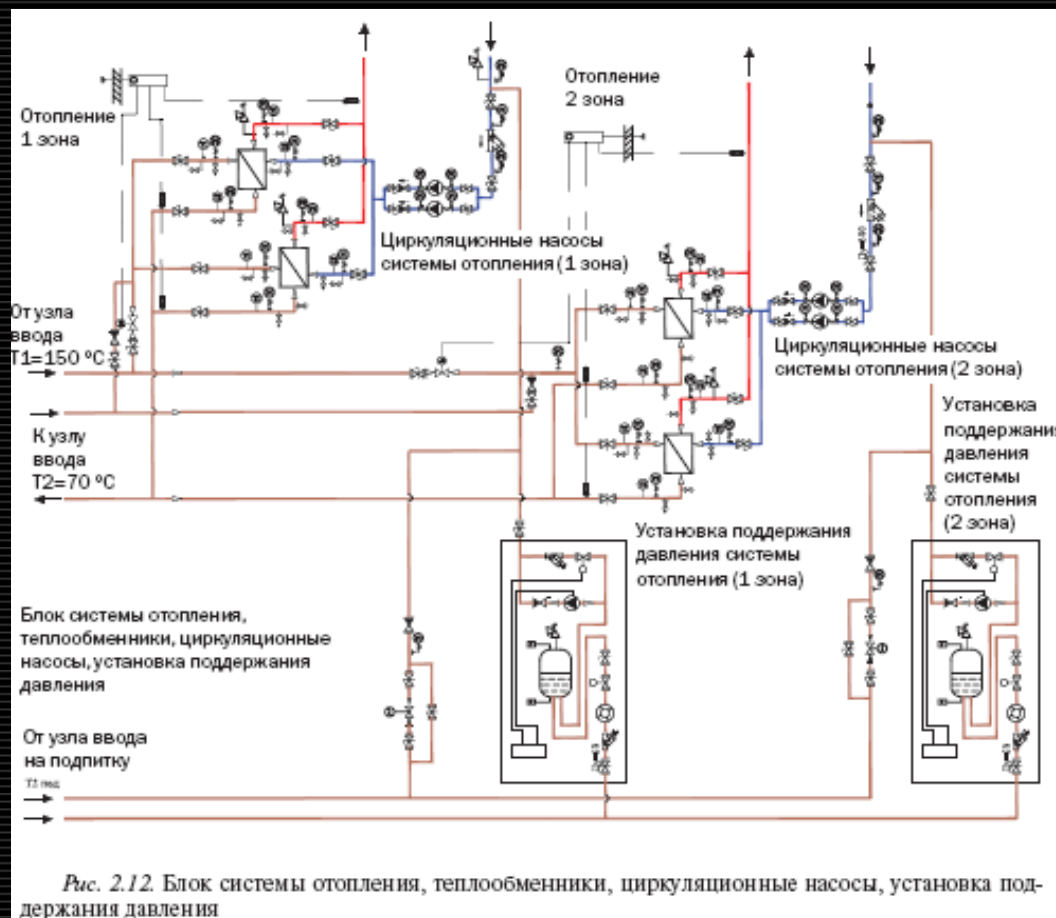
Отопление 1 зона

Отопление 2 зона

Циркуляционные насосы системы отопления (1 зона)

От узла ввода T1=150 °С

К узлу ввода T2=70 °С

Циркуляционные насосы системы отопления (2 зона)

Установка поддержания давления системы отопления (2 зона)

Установка поддержания давления системы отопления (1 зона)

Блок системы отопления, теплообменники, циркуляционные насосы, установка поддержания давления

От узла ввода на подпитку

T1 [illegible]

*Рис. 2.12.* Блок системы отопления, теплообменники, циркуляционные насосы, установка поддержания давления